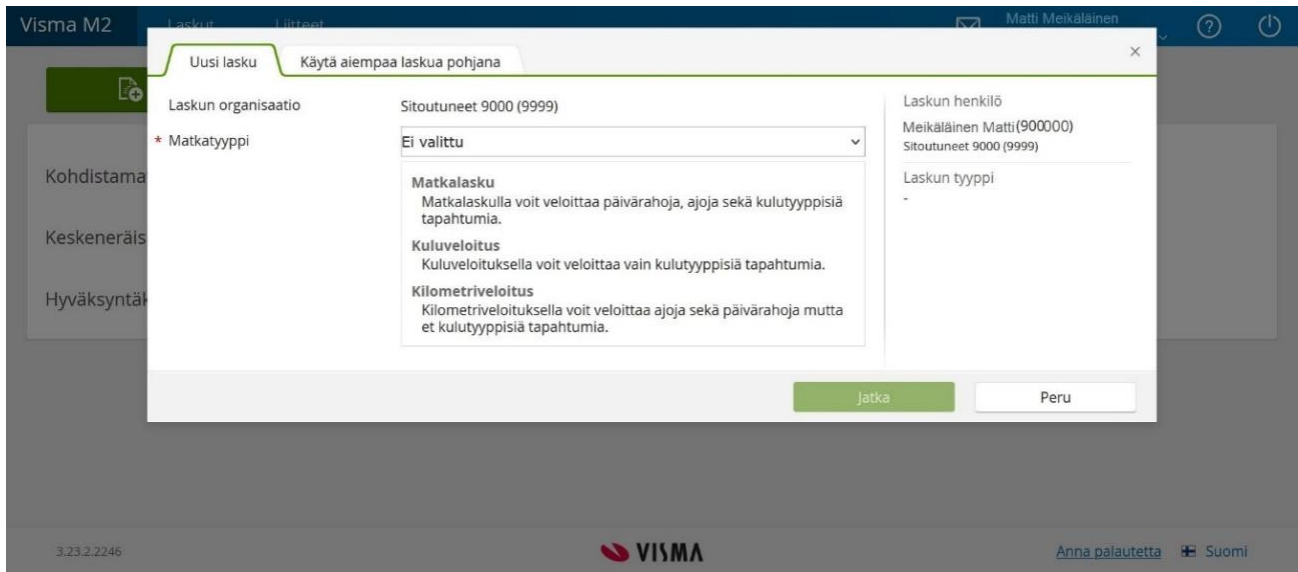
Visma M2 Laskut Liitteet Matti Meikäläinen

Uusi lasku | Käytä aiempaa laskua pohjana

×

Laskun organisaatio Sitoutuneet 9000 (9999)

* Matkatyyppi Ei valittu

Matkalasku
Matkalaskulla voit veloittaa päivärahoja, ajoja sekä kulutyyppisiä tapahtumia.

Kuluveloitus
Kuluveloituksella voit veloittaa vain kulutyyppisiä tapahtumia.

Kilometriveloitus
Kilometriveloituksella voit veloittaa ajoja sekä päivärahoja mutta et kulutyyppisiä tapahtumia.

Laskun henkilö
Meikäläinen Matti (900000)
Sitoutuneet 9000 (9999)

Laskun tyyppi
-

Jatka Peru

Kohdistama
Keskeneräis
Hyväksyntäk

3.23.2.2246

VISMA

Anna palautetta Suomi